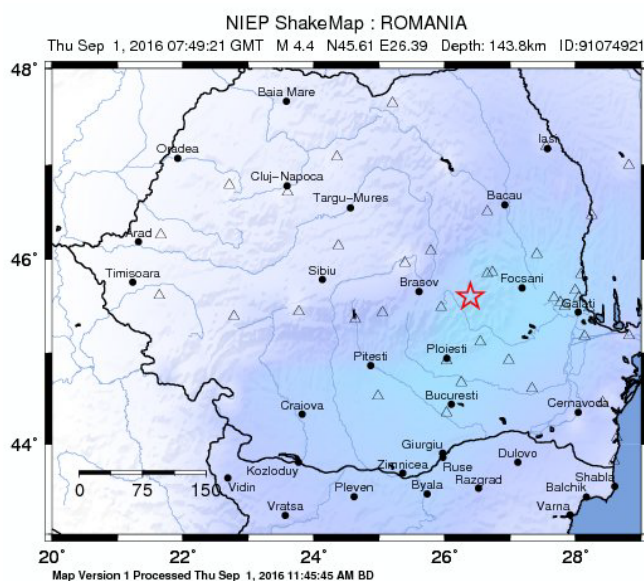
NIEP ShakeMap : ROMANIA
Thu Sep 1, 2016 07:49:21 GMT M 4.4 N45.61 E26.39 Depth: 143.8km ID:91074921

48°
46°
44°

Baia Mare
Iasi
Oradea
Cluj–Napoca
Targu–Mures
Bacau
Arad
Timisoara
Sibiu
Brasov
Focsani
Galati
Ploiesti
Pitesti
Craiova
Bucuresti
Cernavoda
Giurgiu
Dulovo
Kozloduy
Zimnicea
Ruse
Vidin
Pleven
Byala
Razgrad
Shabla
Balchik
Vratsa
Varna

0 75 150

20° 22° 24° 26° 28°
Map Version 1 Processed Thu Sep 1, 2016 11:45:45 AM BD